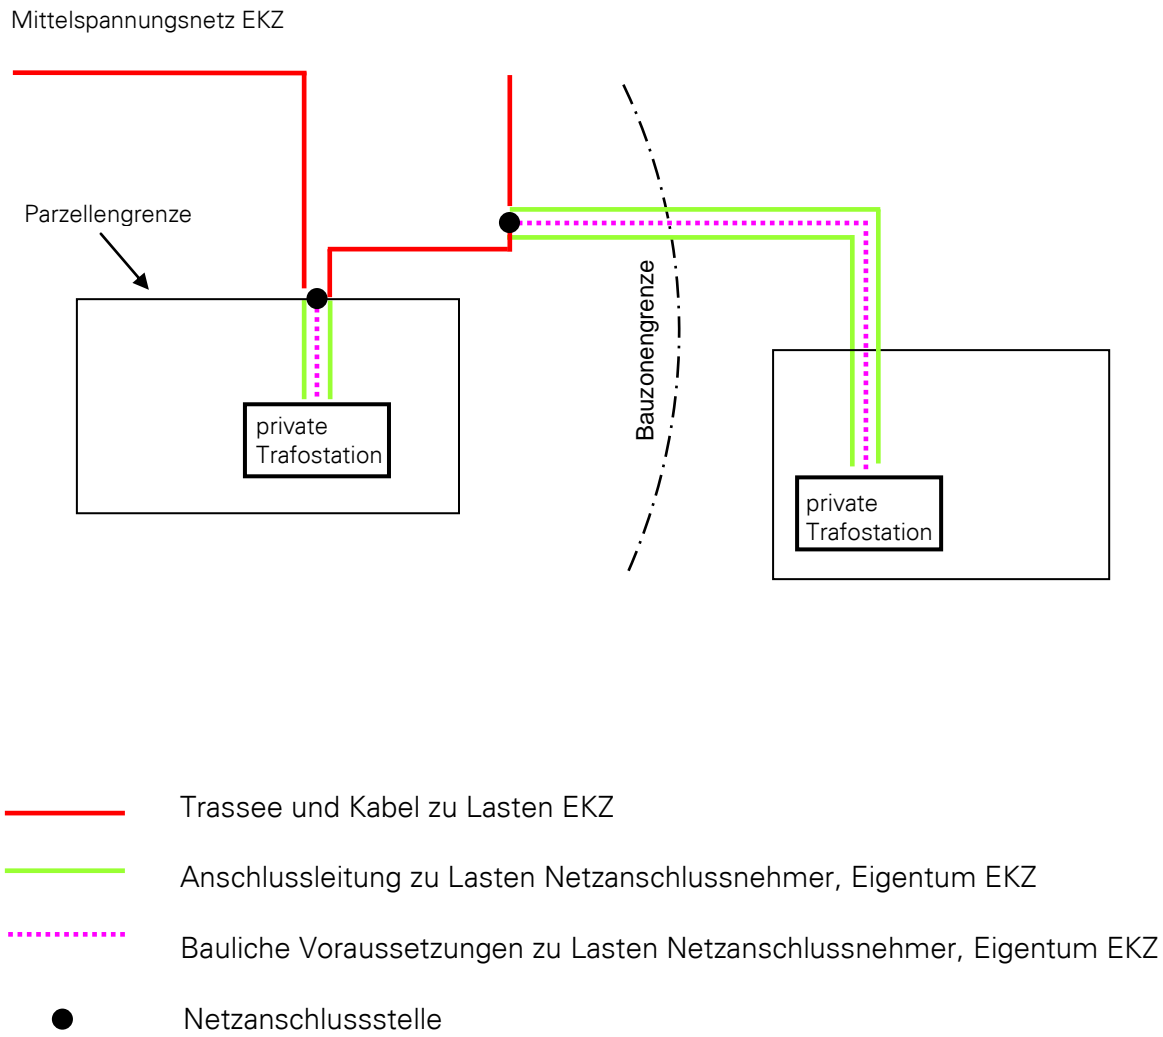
Mittelspannungsnetz EKZ

Parzellengrenze

private Trafostation

Bauzonengrenze

private Trafostation

Trassee und Kabel zu Lasten EKZ

Anschlussleitung zu Lasten Netzanschlussnehmer, Eigentum EKZ

Bauliche Voraussetzungen zu Lasten Netzanschlussnehmer, Eigentum EKZ

Netzanschlussstelle